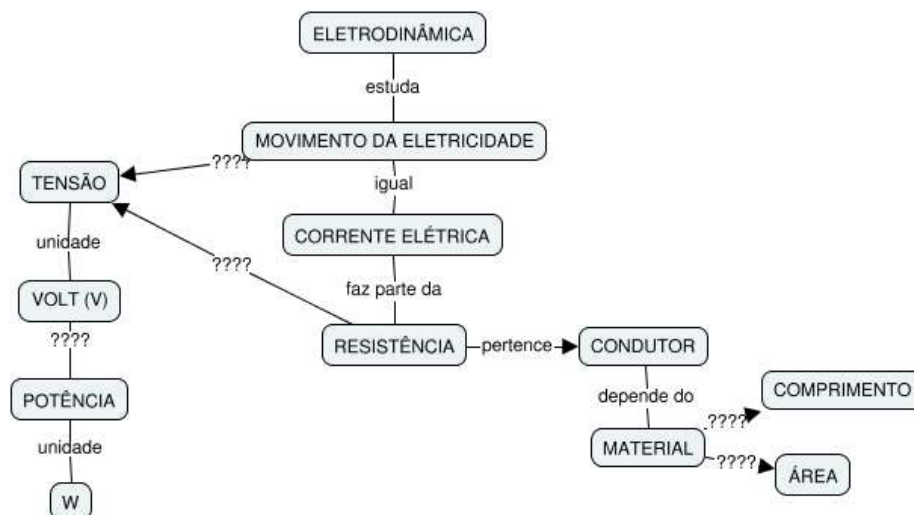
ELETRODINÂMICA

estuda

MOVIMENTO DA ELETRICIDADE

????

TENSÃO

igual

CORRENTE ELÉTRICA

unidade

????

VOLT (V)

faz parte da

????

RESISTÊNCIA

pertence

CONDUTOR

POTÊNCIA

depende do

COMPRIMENTO

????

unidade

MATERIAL

????

ÁREA

W